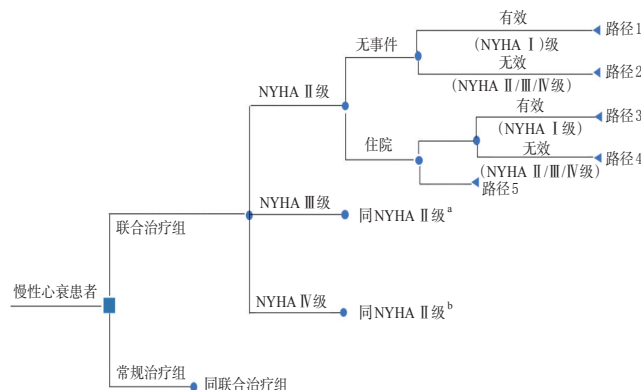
慢性心衰患者

联合治疗组

NYHA Ⅱ级

无事件

有效

(NYHA Ⅰ)级

路径1

无效

(NYHA Ⅱ/Ⅲ/Ⅳ级)

路径2

住院

有效

(NYHA Ⅰ级)

路径3

无效

(NYHA Ⅱ/Ⅲ/Ⅳ级)

路径4

路径5

NYHA Ⅲ级

同NYHA Ⅱ级$^a$

NYHA Ⅳ级

同NYHA Ⅱ级$^b$

常规治疗组

同联合治疗组